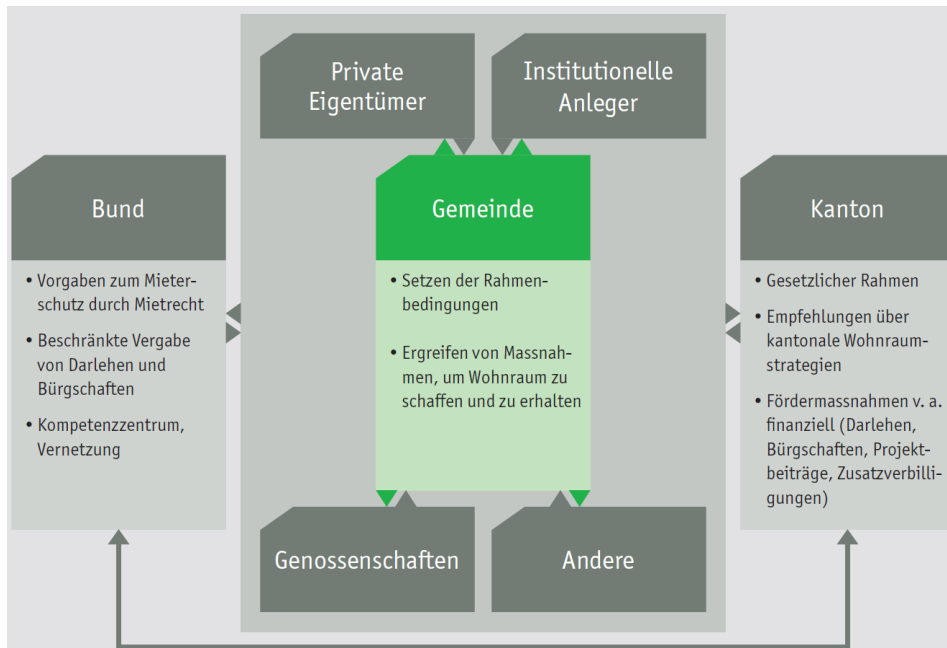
Private Eigentümer

Institutionelle Anleger

Bund

• Vorgaben zum Mieterschutz durch Mietrecht

• Beschränkte Vergabe von Darlehen und Bürgschaften

• Kompetenzzentrum, Vernetzung

Gemeinde

• Setzen der Rahmenbedingungen

• Ergreifen von Massnahmen, um Wohnraum zu schaffen und zu erhalten

Kanton

• Gesetzlicher Rahmen

• Empfehlungen über kantonale Wohnraumstrategien

• Fördermassnahmen v. a. finanziell (Darlehen, Bürgschaften, Projektbeiträge, Zusatzverbilligungen)

Genossenschaften

Andere